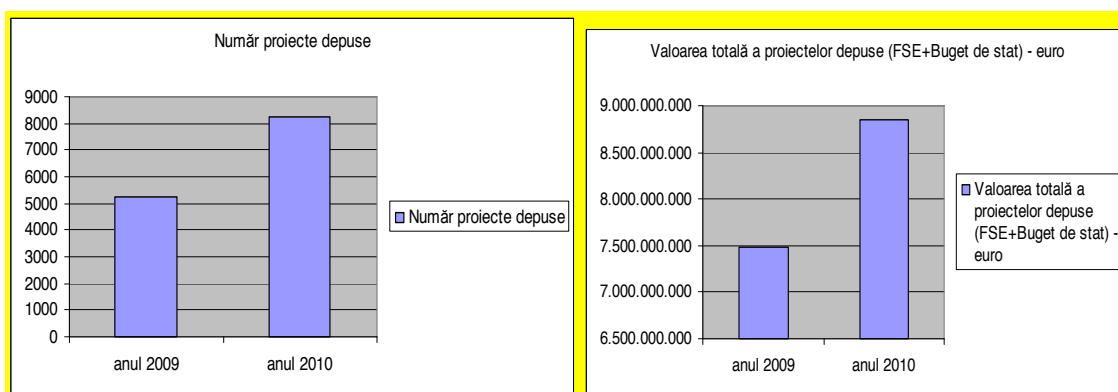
Număr proiecte depuse

9000
8000
7000
6000
5000
4000
3000
2000
1000
0

anul 2009
anul 2010

Număr proiecte depuse

Valoarea totală a proiectelor depuse (FSE+Buget de stat) - euro

9.000.000.000
8.500.000.000
8.000.000.000
7.500.000.000
7.000.000.000
6.500.000.000

anul 2009
anul 2010

Valoarea totală a proiectelor depuse (FSE+Buget de stat) - euro